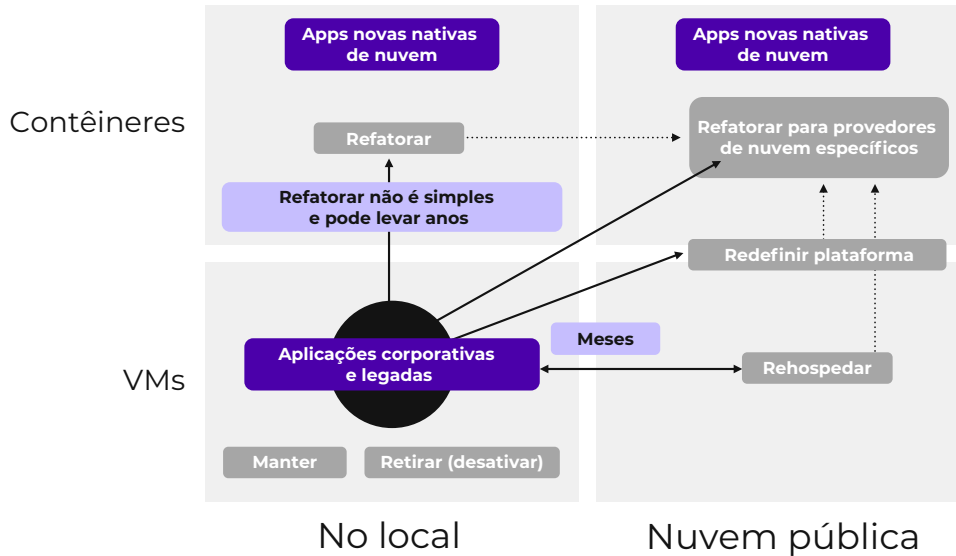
Contêineres

VMs

Apps novas nativas de nuvem

Refatorar

Refatorar não é simples e pode levar anos

Aplicações corporativas e legadas

Manter

Retirar (desativar)

Apps novas nativas de nuvem

Refatorar para provedores de nuvem específicos

Redefinir plataforma

Meses

Rehospedar

No local

Nuvem pública